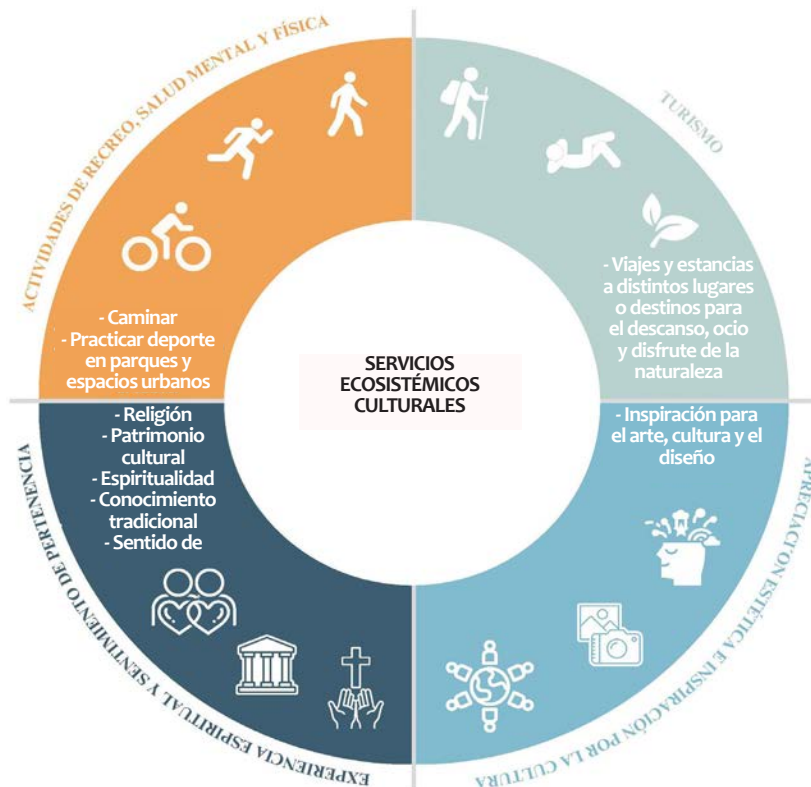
ACTIVIDADES DE RECREO, SALUD MENTAL Y FÍSICA

- Caminar
- Practicar deporte en parques y espacios urbanos

TURISMO

- Viajes y estancias a distintos lugares o destinos para el descanso, ocio y disfrute de la naturaleza

SERVICIOS ECOSISTÉMICOS CULTURALES

EXPERIENCIA ESPIRITUAL Y SENTIMIENTO DE PERTENENCIA

- Religión
- Patrimonio cultural
- Espiritualidad
- Conocimiento tradicional
- Sentido de

APRECIACIÓN ESTÉTICA E INSPIRACIÓN POR LA CULTURA

- Inspiración para el arte, cultura y el diseño